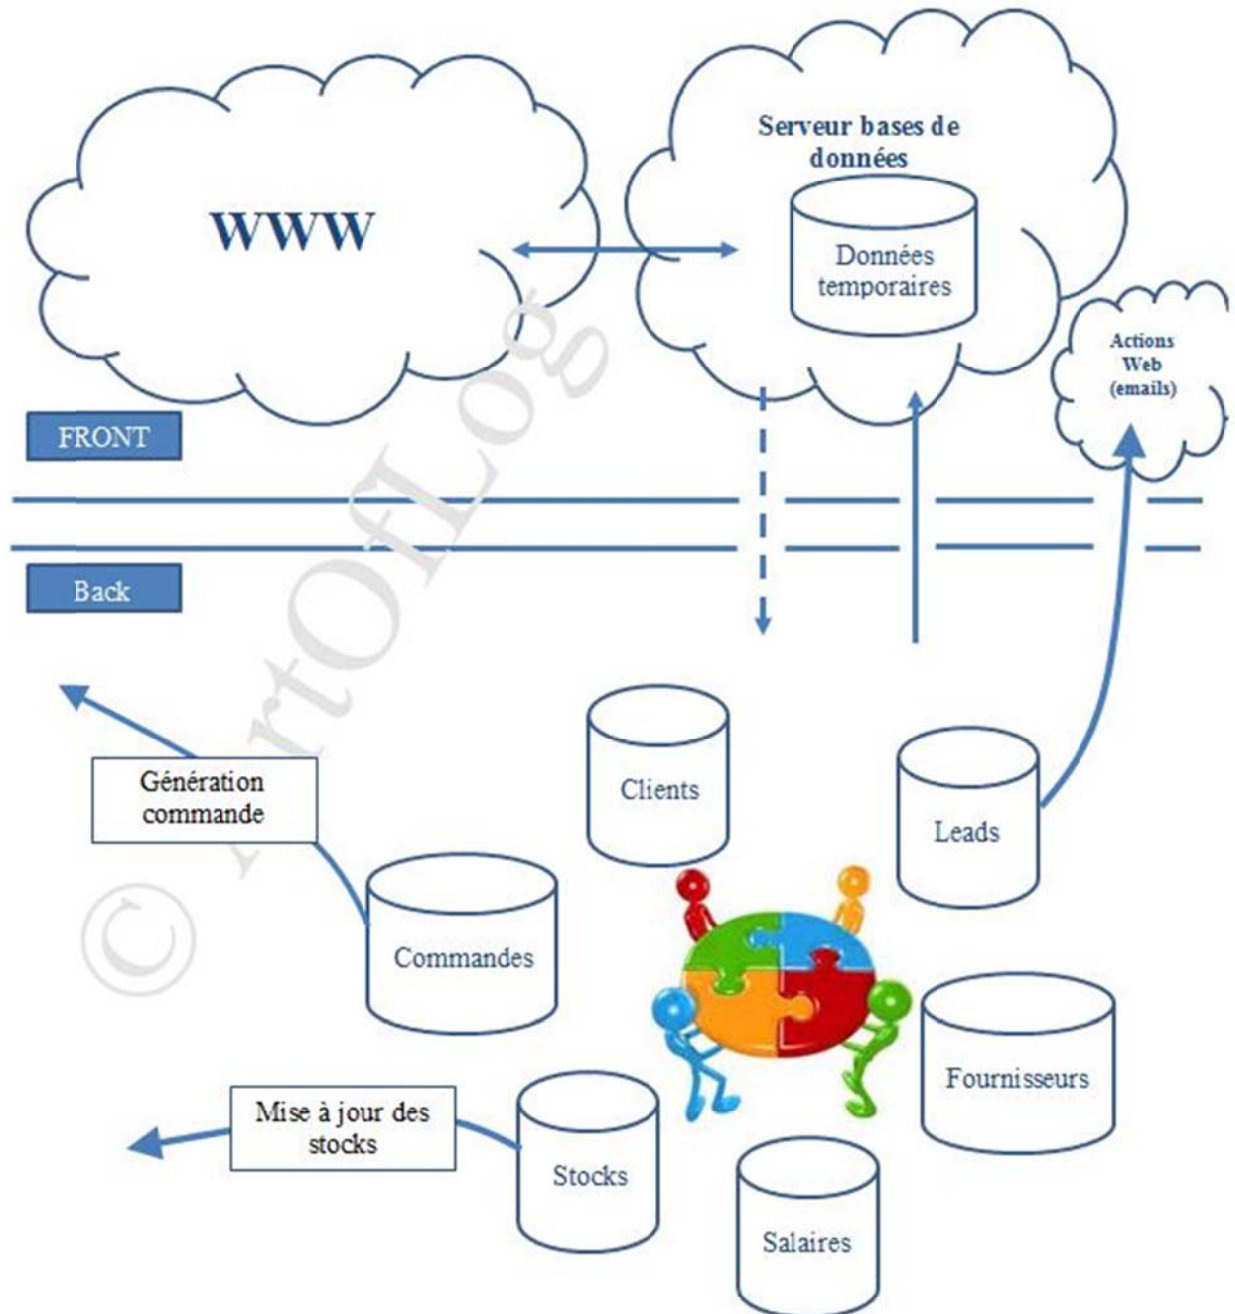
WWW

Serveur bases de données

Données temporaires

Actions Web (emails)

FRONT

Back

Génération commande

Clients

Leads

Commandes

Fournisseurs

Mise à jour des stocks

Stocks

Salaires

© ArtOfLog